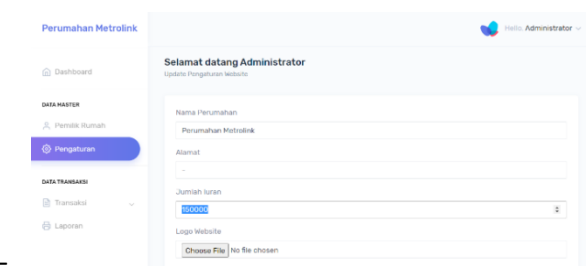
Perumahan Metrolink

Hello, Administrator

Dashboard

DATA MASTER

Pemilik Rumah

Pengaturan

DATA TRANSAKSI

Transaksi

Laporan

Selamat datang Administrator

Update Pengaturan Website

Nama Perumahan

Perumahan Metrolink

Alamat

-

Jumlah Iuran

150000

Logo Website

Choose File No file chosen